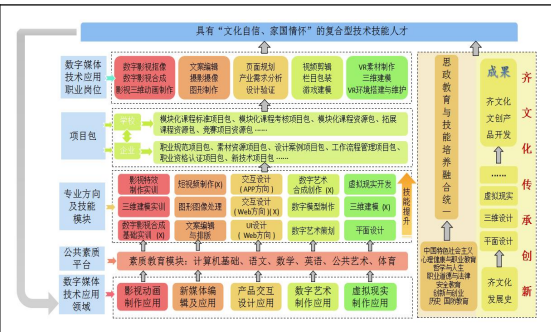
具有"文化自信、家国情怀"的复合型技术技能人才

数字媒体技术应用职业岗位

数字影视拍摄
数字影视合成
影视三维动画制作

文案编辑
摄影摄像
图形制作

页面规划
产业需求分析
设计验证

视频剪辑
栏目包装
游戏建模

VR素材制作
三维建模
VR引擎搭建与维护

项目包

模块化课程标准项目包、模块化课程考核项目包、模块化课程资源包、拓展课程资源包、竞赛项目资源包……

职业规范项目包、素材资源项目包、设计案例项目包、工作流程管理项目包、职业资格认证项目包、新技术项目包……

专业方向及技能模块

影视特效制作实训
短视频制作(X)
交互设计(APP方向)
数字艺术合成创作(X)
虚拟现实开发

三维建模实训
图形图像处理
交互设计(Web方向)(X)
数字模型制作
三维建模(X)

数字影视合成基础实训(X)
文案编辑与排版
UI设计(Web方向)
数字艺术策划
平面设计

技能提升

公共素质平台

素质教育模块:计算机基础、语文、数学、英语、公共艺术、体育

数字媒体技术应用领域

影视动画制作应用
新媒体编辑及应用
产品交互设计应用
数字艺术制作应用
虚拟现实制作应用

思政教育与技能培养融合统一

中国特色社会主义
心理健康与职业生涯
哲学与人生
职业道德与法律
安全教育
劳动教育
历史 国防教育

成果

齐文化文创产品开发

……

虚拟现实

三维设计

平面设计

齐文化发展史

齐文化传承创新